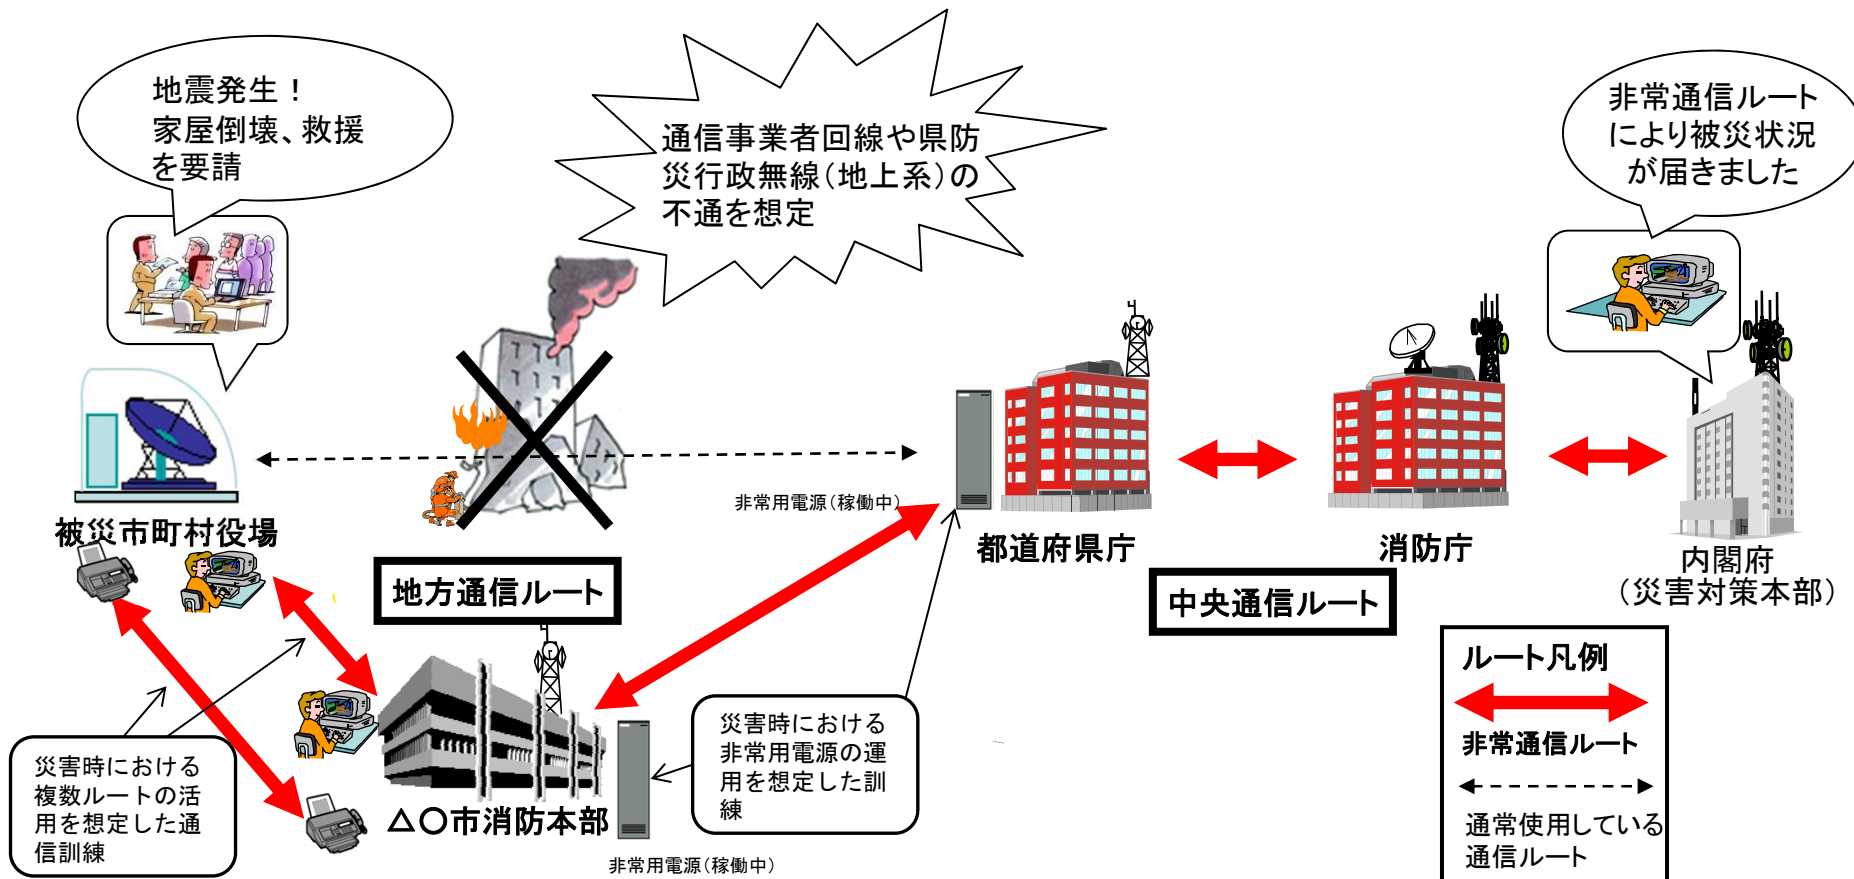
地震発生！
家屋倒壊、救援を要請

通信事業者回線や県防災行政無線（地上系）の不通を想定

非常通信ルートにより被災状況が届きました

被災市町村役場

非常用電源（稼働中）

都道府県庁

消防庁

内閣府
（災害対策本部）

地方通信ルート

中央通信ルート

ルート凡例

非常通信ルート

通常使用している通信ルート

災害時における複数ルートの活用を想定した通信訓練

△〇市消防本部

災害時における非常用電源の運用を想定した訓練

非常用電源（稼働中）